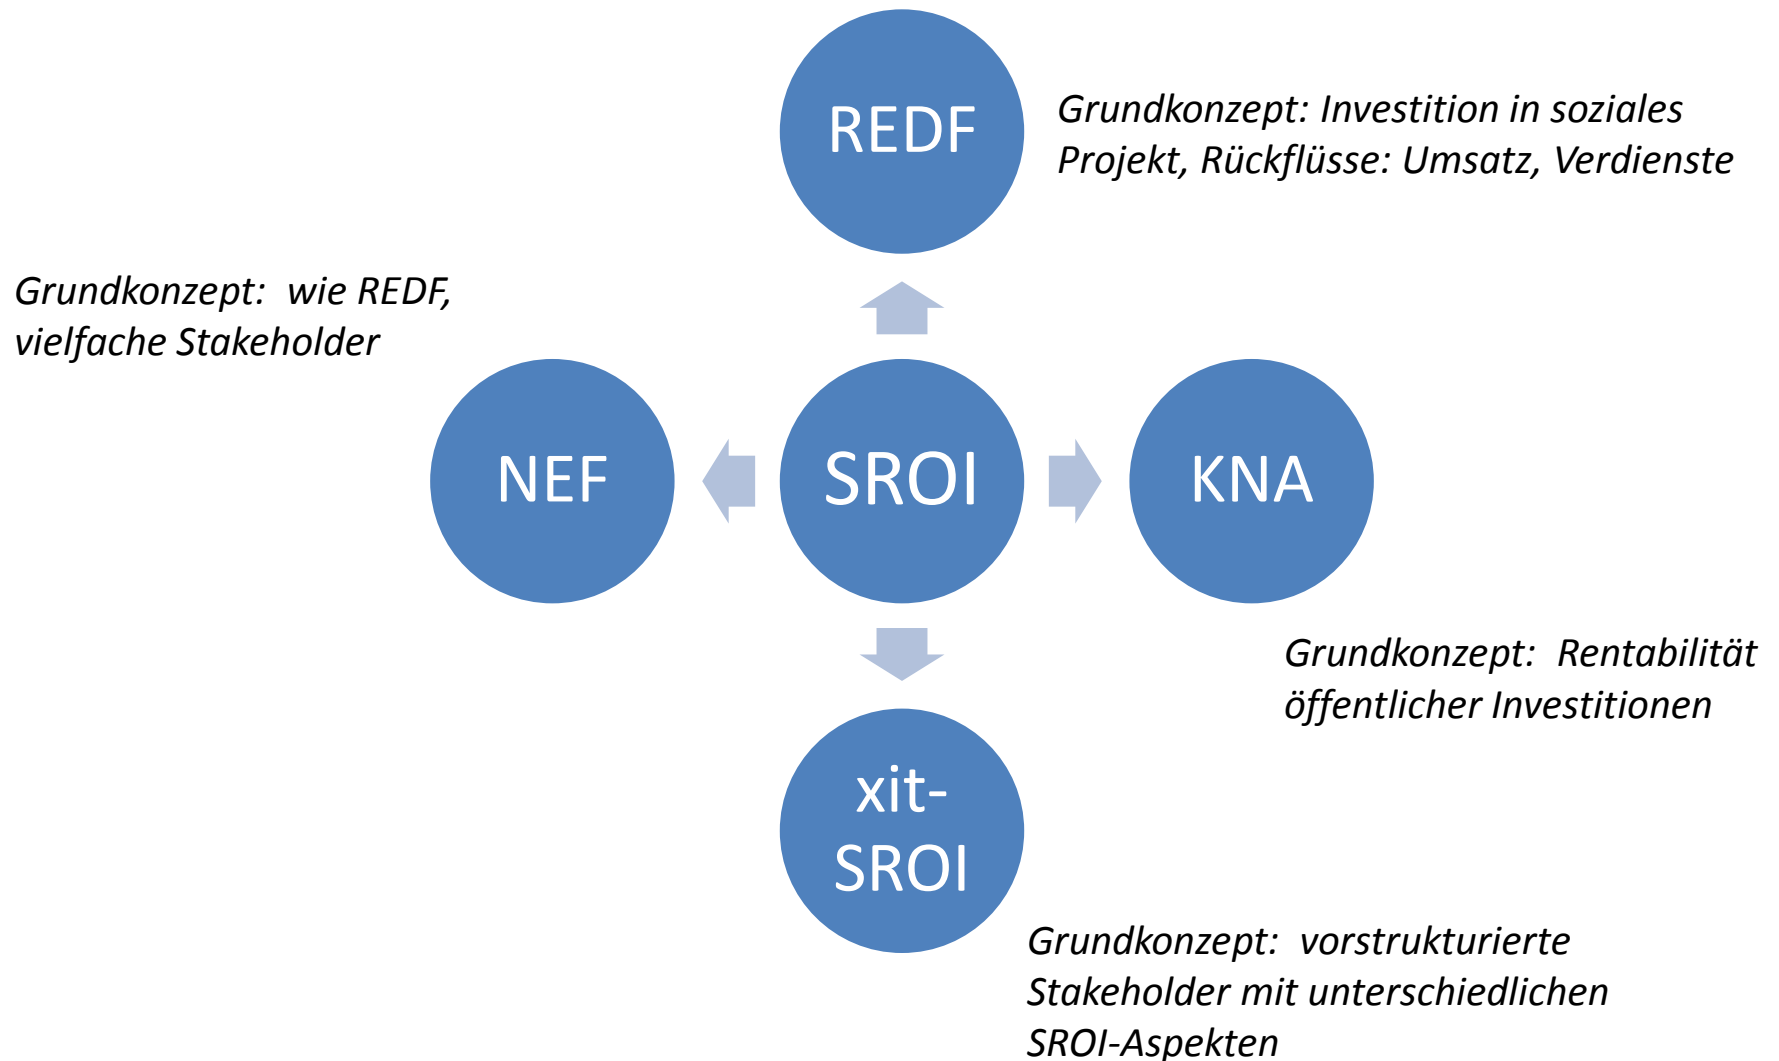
REDF

Grundkonzept: Investition in soziales Projekt, Rückflüsse: Umsatz, Verdienste

Grundkonzept: wie REDF, vielfache Stakeholder

NEF

SROI

KNA

Grundkonzept: Rentabilität öffentlicher Investitionen

xit-SROI

Grundkonzept: vorstrukturierte Stakeholder mit unterschiedlichen SROI-Aspekten